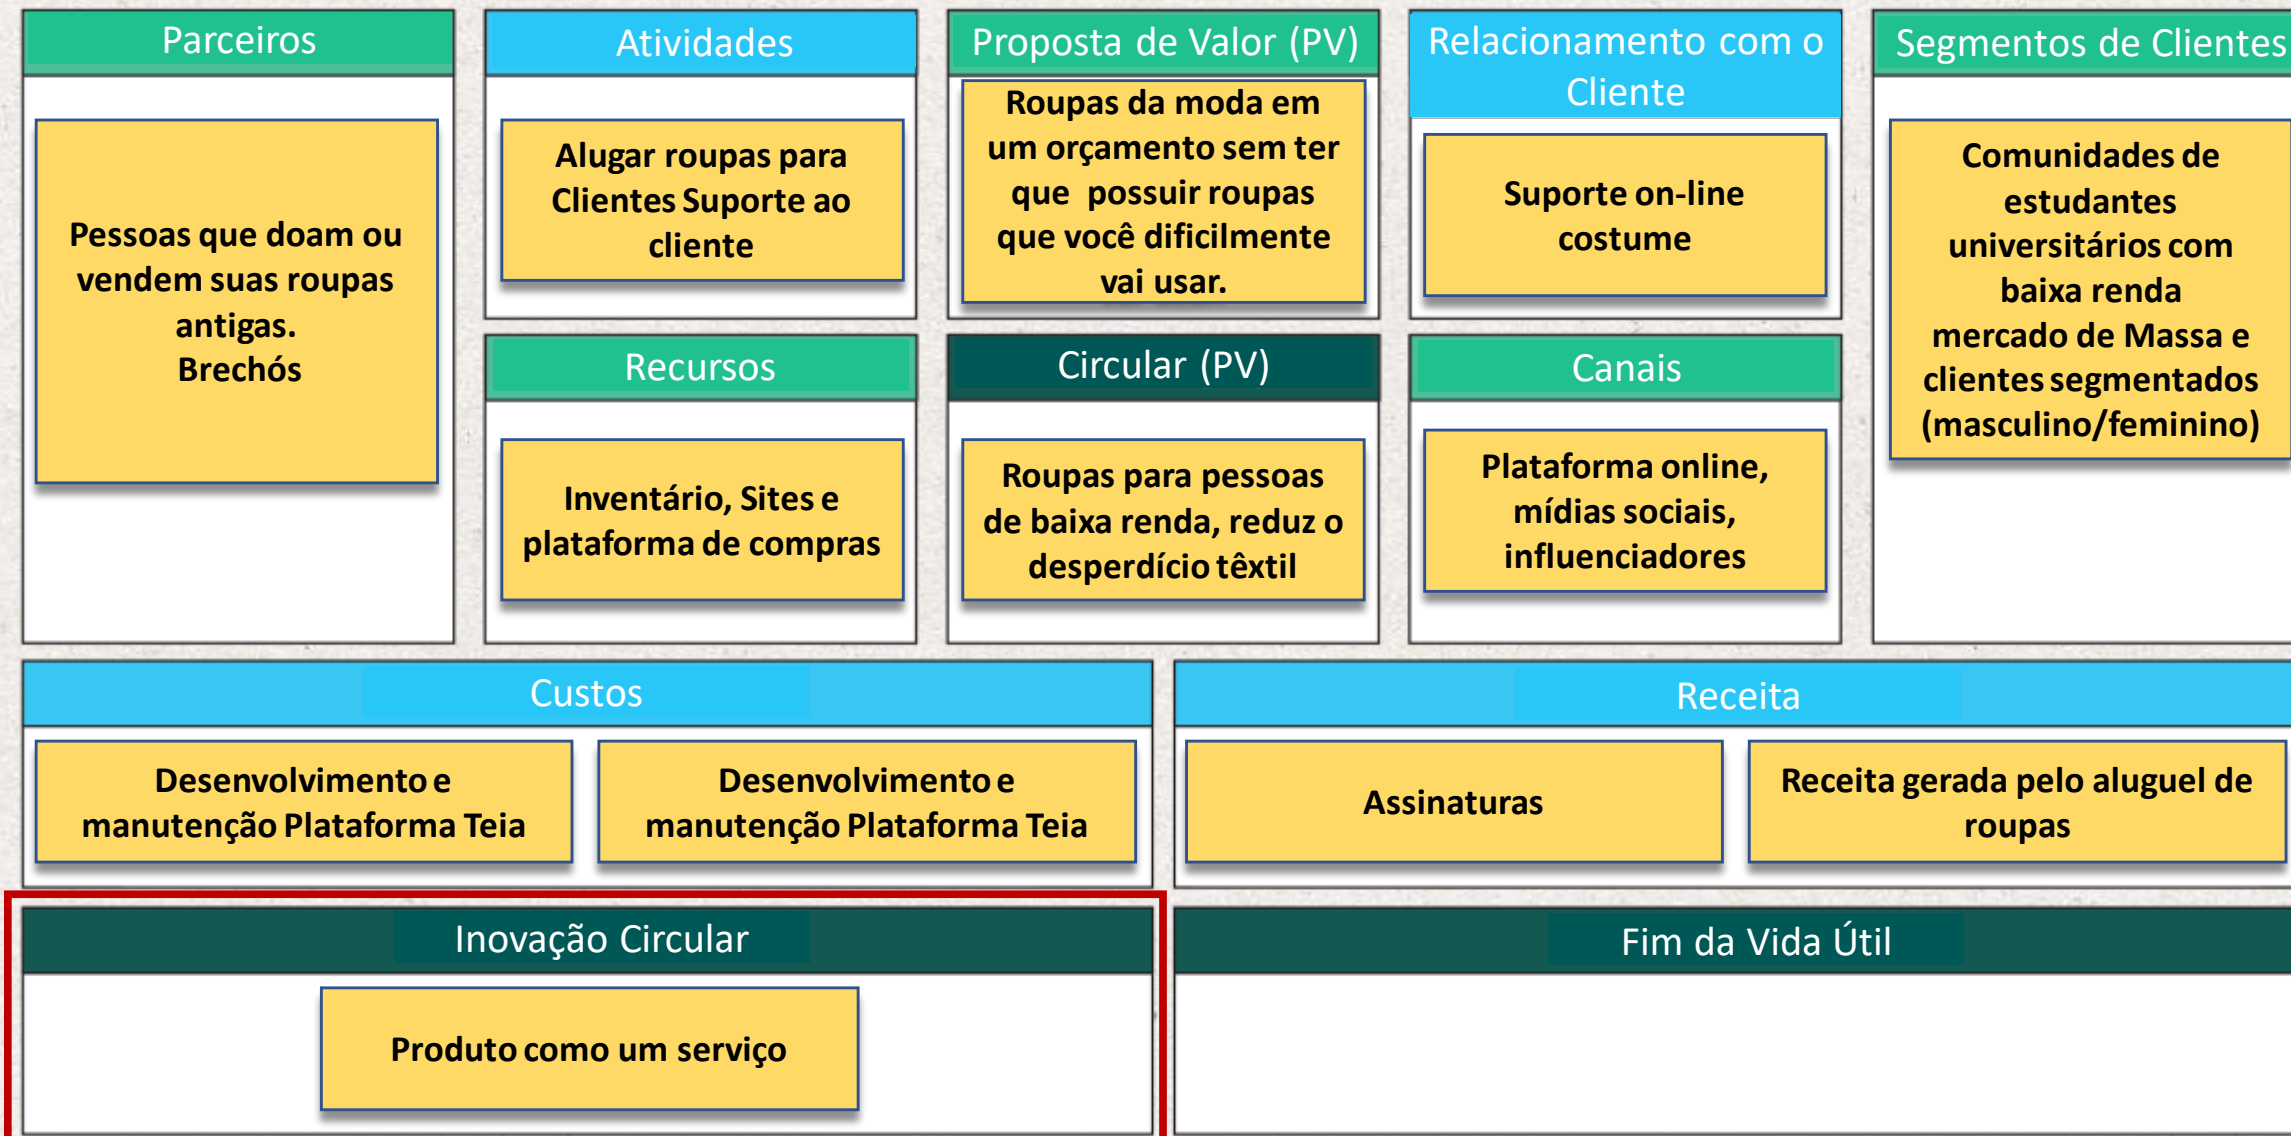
Parceiros

Pessoas que doam ou vendem suas roupas antigas.
Brechós

Atividades

Alugar roupas para Clientes Suporte ao cliente

Recursos

Inventário, Sites e plataforma de compras

Proposta de Valor (PV)

Roupas da moda em um orçamento sem ter que possuir roupas que você dificilmente vai usar.

Circular (PV)

Roupas para pessoas de baixa renda, reduz o desperdício têxtil

Relacionamento com o Cliente

Suporte on-line costume

Canais

Plataforma online, mídias sociais, influenciadores

Segmentos de Clientes

Comunidades de estudantes universitários com baixa renda
mercado de Massa e clientes segmentados (masculino/feminino)

Custos

Desenvolvimento e manutenção Plataforma Teia

Desenvolvimento e manutenção Plataforma Teia

Receita

Assinaturas

Receita gerada pelo aluguel de roupas

Inovação Circular

Produto como um serviço

Fim da Vida Útil